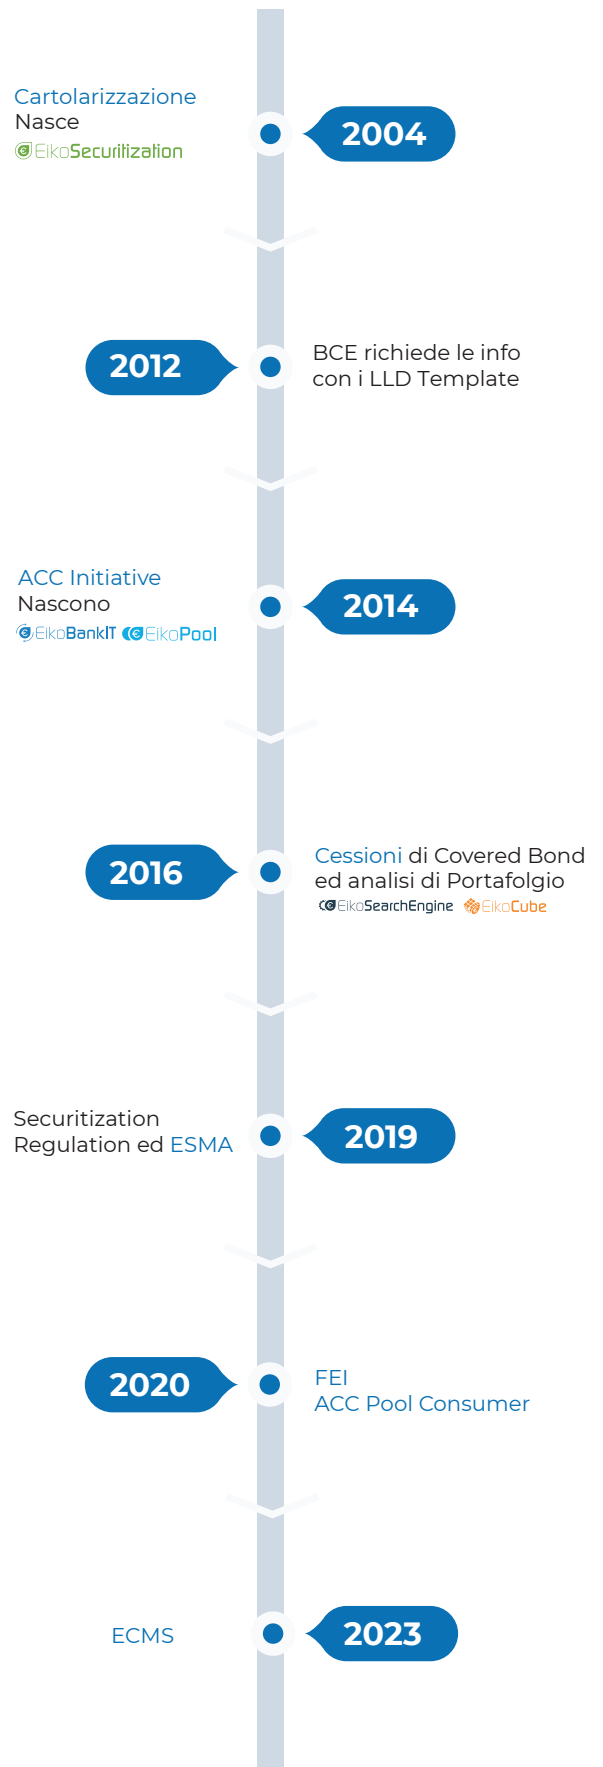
Cartolarizzazione
Nasce
EikoSecuritization

2004

2012

BCE richiede le info con i LLD Template

ACC Initiative
Nascono
EikoBankIT EikoPool

2014

2016

Cessioni di Covered Bond ed analisi di Portafolgio
EikoSearchEngine EikoCube

Securitization Regulation ed ESMA

2019

2020

FEI
ACC Pool Consumer

ECMS

2023